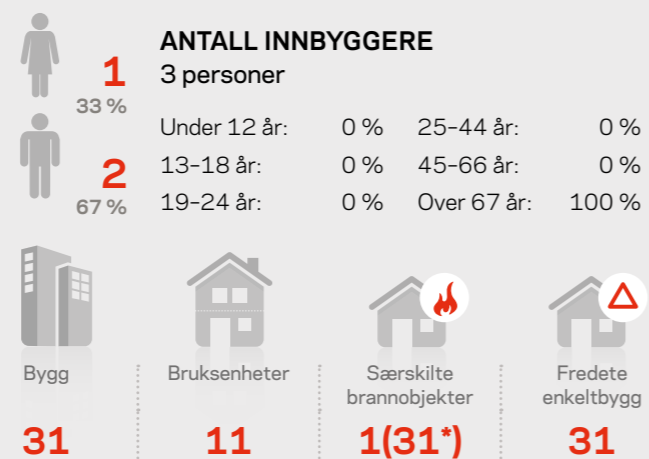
1
33 %

2
67 %

ANTALL INNBYGGERE
3 personer

| Under 12 år: | 0 % | 25–44 år: | 0 % |
|---|---|---|---|
| 13–18 år: | 0 % | 45–66 år: | 0 % |
| 19–24 år: | 0 % | Over 67 år: | 100 % |

Bygg
31

Bruksenheter
11

Særskilte brannobjekter
1(31*)

Fredete enkeltbygg
31